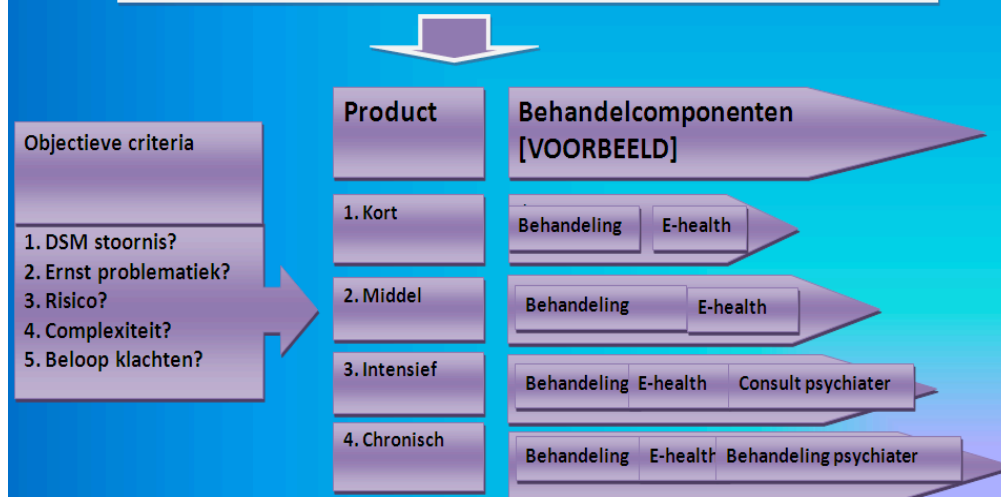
Objectieve criteria

1. DSM stoornis?
2. Ernst problematiek?
3. Risico?
4. Complexiteit?
5. Beloop klachten?

Product

Behandelcomponenten [VOORBEELD]

1. Kort

Behandeling E-health

2. Middel

Behandeling E-health

3. Intensief

Behandeling E-health Consult psychiater

4. Chronisch

Behandeling E-healtł Behandeling psychiater